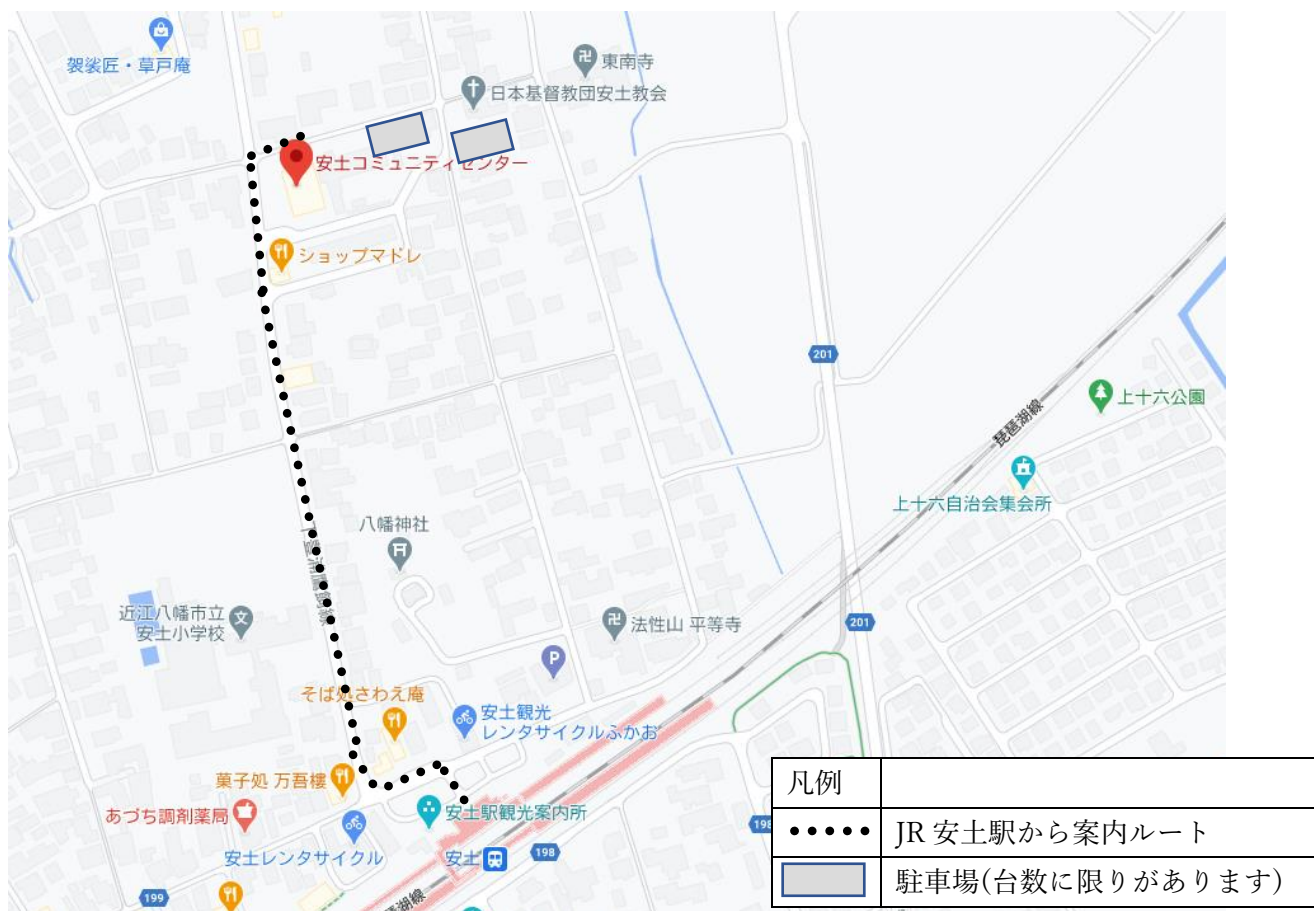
袈裟匠・草戸庵

東南寺

日本基督教団安土教会

安土コミュニティセンター

ショップマドレ

201

上十六公園

琵琶湖線

上十六自治会集会所

八幡神社

近江八幡市立
安土小学校

法性山 平等寺

201

そば処さわえ庵

安土観光
レンタサイクルふかお

菓子処 万吾楼

あづち調剤薬局

安土駅観光案内所

安土レンタサイクル

安土

198

198

199

| 凡例 | |
|---|---|
| ••••• | JR 安土駅から案内ルート |
| | 駐車場(台数に限りがあります) |